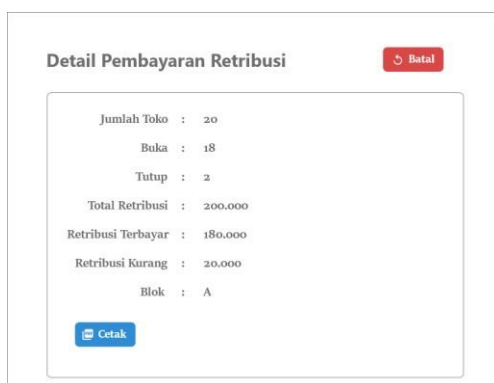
Detail Pembayaran Retribusi

Batal

| | | |
|---|---|---|
| Jumlah Toko | : | 20 |
| Buka | : | 18 |
| Tutup | : | 2 |
| Total Retribusi | : | 200.000 |
| Retribusi Terbayar | : | 180.000 |
| Retribusi Kurang | : | 20.000 |
| Blok | : | A |

Cetak